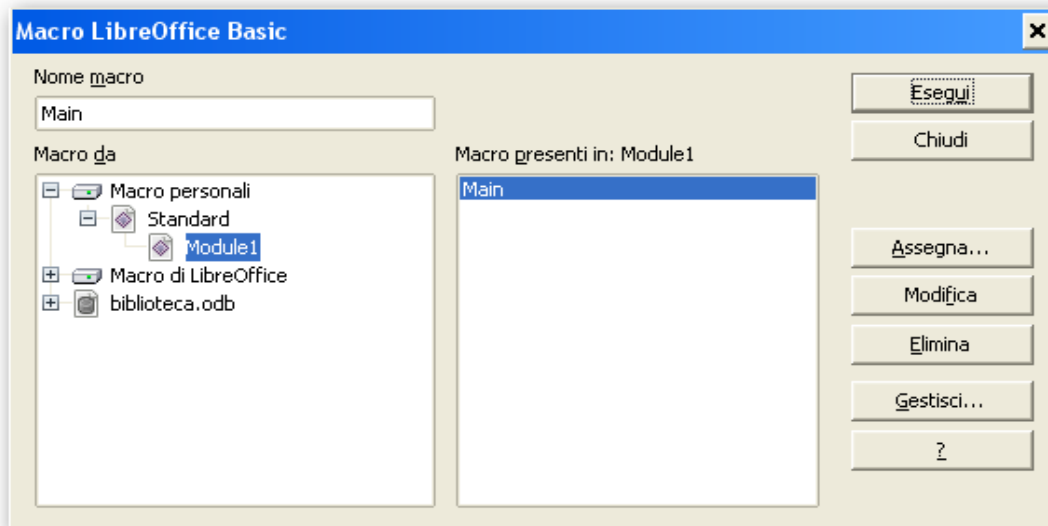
Macro LibreOffice Basic

Nome macro

Main

Macro da

Macro personali
Standard
Module1
Macro di LibreOffice
biblioteca.odb

Macro presenti in: Module1

Main

Esegui
Chiudi
Assegna...
Modifica
Elimina
Gestisci...
?